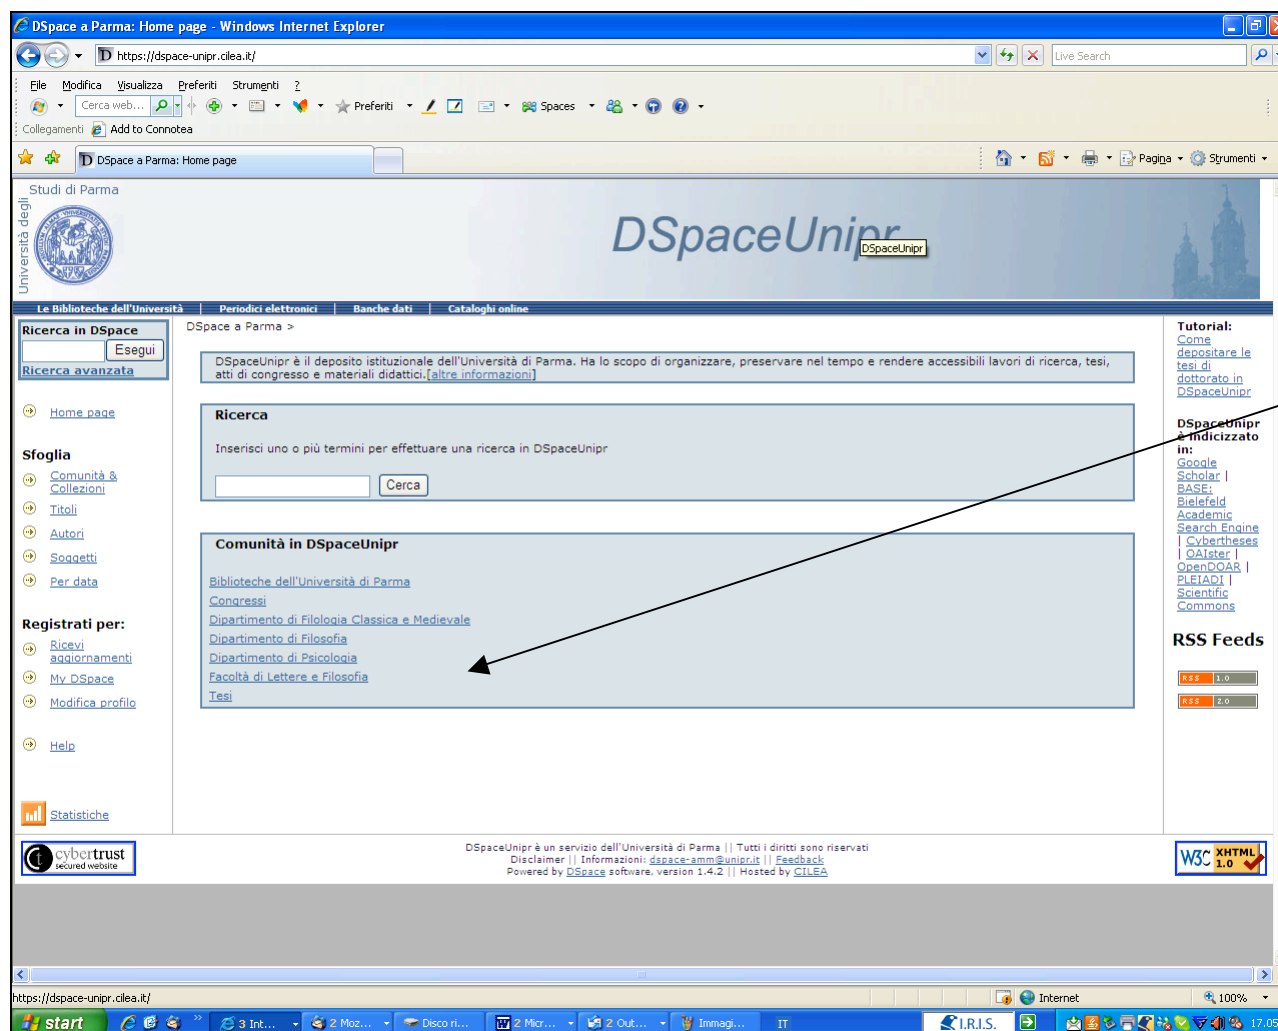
DSpace a Parma: Home page - Windows Internet Explorer

https://dspace-unipr.cilea.it/

Live Search

File Modifica Visualizza Preferiti Strumenti ?

Cerca web... Preferiti Spaces

Collegamenti Add to Connotea

DSpace a Parma: Home page

Pagina Strumenti

Università degli Studi di Parma

DSpaceUnipr

DSpaceUnipr

Le Biblioteche dell'Università | Periodici elettronici | Banche dati | Cataloghi online

Ricerca in DSpace
Esegui
Ricerca avanzata

Home page

Sfoglia
Comunità & Collezioni
Titoli
Autori
Soggetti
Per data

Registrati per:
Ricevi aggiornamenti
My DSpace
Modifica profilo

Help

Statistiche

DSpace a Parma >

DSpaceUnipr è il deposito istituzionale dell'Università di Parma. Ha lo scopo di organizzare, preservare nel tempo e rendere accessibili lavori di ricerca, tesi, atti di congresso e materiali didattici.[altre informazioni]

Ricerca

Inserisci uno o più termini per effettuare una ricerca in DSpaceUnipr

Cerca

Comunità in DSpaceUnipr

Biblioteche dell'Università di Parma
Congressi
Dipartimento di Filologia Classica e Medievale
Dipartimento di Filosofia
Dipartimento di Psicologia
Facoltà di Lettere e Filosofia
Tesi

Tutorial:
Come depositare le tesi di dottorato in DSpaceUnipr

DSpaceUnipr è indicizzato in:
Google Scholar | BASE: Bielefeld Academic Search Engine | Cybertheses | OAIster | OpenDOAR | PLEIADI | Scientific Commons

RSS Feeds

RSS 1.0
RSS 2.0

cybertrust secured website

DSpaceUnipr è un servizio dell'Università di Parma || Tutti i diritti sono riservati
Disclaimer || Informazioni: dspace-amm@unipr.it || Feedback
Powered by DSpace software, version 1.4.2 || Hosted by CILEA

W3C XHTML 1.0

https://dspace-unipr.cilea.it/

Internet

100%

start 3 Int... 2 Moz... Disco ri... 2 Micr... 2 Out... Immagi... IT I.R.I.S. 17.05